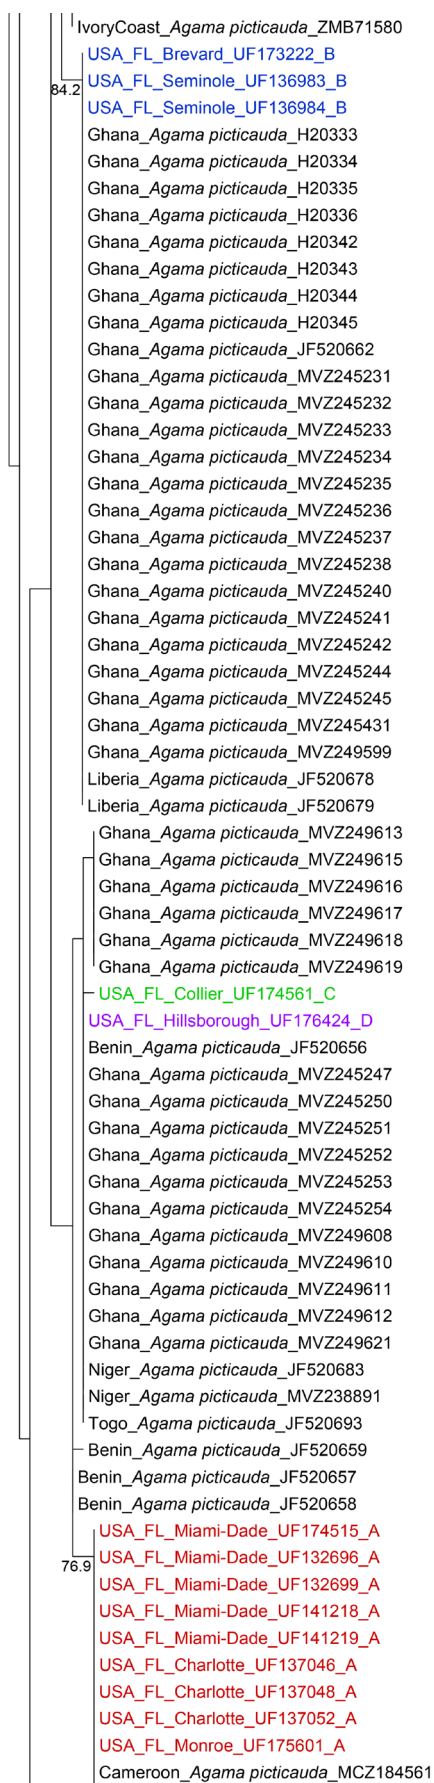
IvoryCoast_*Agama picticauda*_ZMB71580
USA_FL_Brevard_UF173222_B
84.2
USA_FL_Seminole_UF136983_B
USA_FL_Seminole_UF136984_B
Ghana_*Agama picticauda*_H20333
Ghana_*Agama picticauda*_H20334
Ghana_*Agama picticauda*_H20335
Ghana_*Agama picticauda*_H20336
Ghana_*Agama picticauda*_H20342
Ghana_*Agama picticauda*_H20343
Ghana_*Agama picticauda*_H20344
Ghana_*Agama picticauda*_H20345
Ghana_*Agama picticauda*_JF520662
Ghana_*Agama picticauda*_MVZ245231
Ghana_*Agama picticauda*_MVZ245232
Ghana_*Agama picticauda*_MVZ245233
Ghana_*Agama picticauda*_MVZ245234
Ghana_*Agama picticauda*_MVZ245235
Ghana_*Agama picticauda*_MVZ245236
Ghana_*Agama picticauda*_MVZ245237
Ghana_*Agama picticauda*_MVZ245238
Ghana_*Agama picticauda*_MVZ245240
Ghana_*Agama picticauda*_MVZ245241
Ghana_*Agama picticauda*_MVZ245242
Ghana_*Agama picticauda*_MVZ245244
Ghana_*Agama picticauda*_MVZ245245
Ghana_*Agama picticauda*_MVZ245431
Ghana_*Agama picticauda*_MVZ249599
Liberia_*Agama picticauda*_JF520678
Liberia_*Agama picticauda*_JF520679
Ghana_*Agama picticauda*_MVZ249613
Ghana_*Agama picticauda*_MVZ249615
Ghana_*Agama picticauda*_MVZ249616
Ghana_*Agama picticauda*_MVZ249617
Ghana_*Agama picticauda*_MVZ249618
Ghana_*Agama picticauda*_MVZ249619
USA_FL_Collier_UF174561_C
USA_FL_Hillsborough_UF176424_D
Benin_*Agama picticauda*_JF520656
Ghana_*Agama picticauda*_MVZ245247
Ghana_*Agama picticauda*_MVZ245250
Ghana_*Agama picticauda*_MVZ245251
Ghana_*Agama picticauda*_MVZ245252
Ghana_*Agama picticauda*_MVZ245253
Ghana_*Agama picticauda*_MVZ245254
Ghana_*Agama picticauda*_MVZ249608
Ghana_*Agama picticauda*_MVZ249610
Ghana_*Agama picticauda*_MVZ249611
Ghana_*Agama picticauda*_MVZ249612
Ghana_*Agama picticauda*_MVZ249621
Niger_*Agama picticauda*_JF520683
Niger_*Agama picticauda*_MVZ238891
Togo_*Agama picticauda*_JF520693
Benin_*Agama picticauda*_JF520659
Benin_*Agama picticauda*_JF520657
Benin_*Agama picticauda*_JF520658
USA_FL_Miami-Dade_UF174515_A
76.9
USA_FL_Miami-Dade_UF132696_A
USA_FL_Miami-Dade_UF132699_A
USA_FL_Miami-Dade_UF141218_A
USA_FL_Miami-Dade_UF141219_A
USA_FL_Charlotte_UF137046_A
USA_FL_Charlotte_UF137048_A
USA_FL_Charlotte_UF137052_A
USA_FL_Monroe_UF175601_A
Cameroon_*Agama picticauda*_MCZ184561